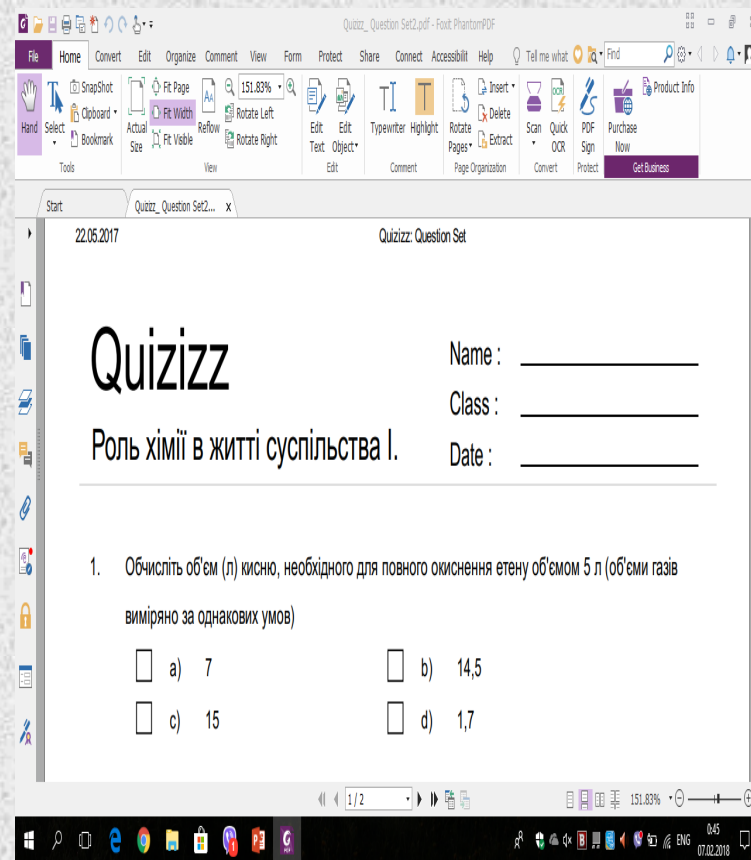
Quizizz_ Question Set2.pdf - Foxit PhantomPDF

File Home Convert Edit Organize Comment View Form Protect Share Connect Accessibilit Help Tell me what Find

Hand Select SnapShot Clipboard Bookmark Actual Size Fit Page Fit Width Fit Visible Reflow 151.83% Rotate Left Rotate Right Edit Text Edit Object Typewriter Highlight Rotate Pages Insert Delete Extract Scan Quick OCR PDF Sign Purchase Now Product Info

Tools View Edit Comment Page Organization Convert Protect Get Business

Start Quizizz_ Question Set2... x

22.05.2017 Quizizz: Question Set

Quizizz

Роль хімії в житті суспільства І.

Name :

Class :

Date :

1. Обчисліть об'єм (л) кисню, необхідного для повного окиснення етену об'ємом 5 л (об'єми газів виміряно за однакових умов)

a) 7
b) 14,5
c) 15
d) 1,7

1 / 2

151.83%

ENG 0:45 07.02.2018